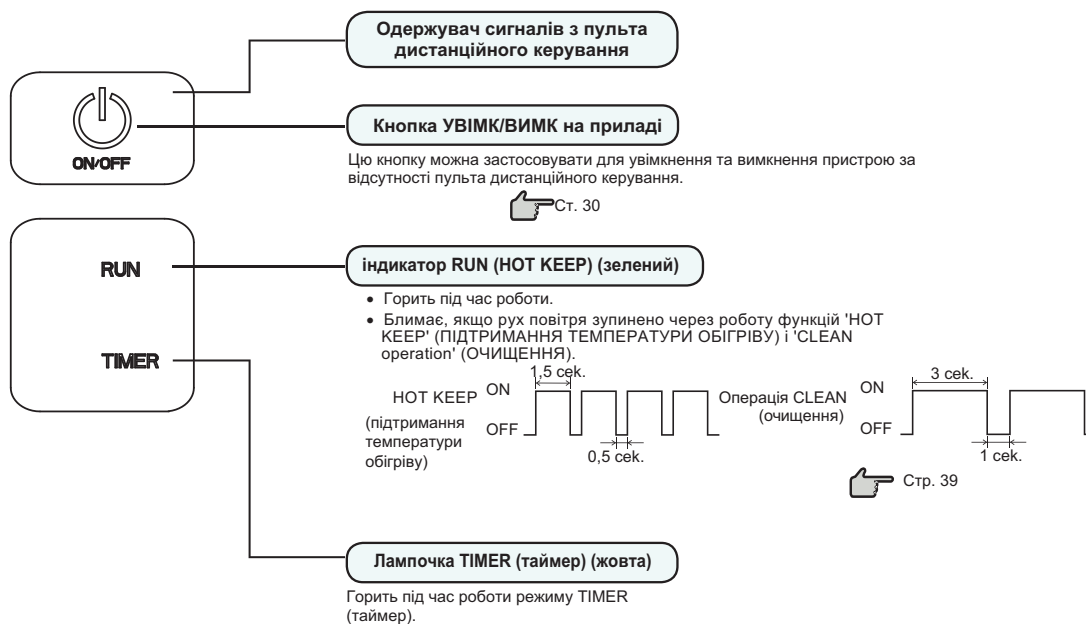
Одержувач сигналів з пульта дистанційного керування

ON/OFF

Кнопка УВІМК/ВИМК на приладі

Цю кнопку можна застосовувати для увімкнення та вимкнення пристрою за відсутності пульта дистанційного керування.

Ст. 30

RUN

TIMER

індикатор RUN (HOT KEEP) (зелений)

• Горить під час роботи.
• Блимає, якщо рух повітря зупинено через роботу функцій 'HOT KEEP' (ПІДТРИМАННЯ ТЕМПЕРАТУРИ ОБІГРІВУ) і 'CLEAN operation' (ОЧИЩЕННЯ).

1,5 сек.

HOT KEEP (підтримання температури обігріву)

ON

OFF

0,5 сек.

3 сек.

Операція CLEAN (очищення)

ON

OFF

1 сек.

Стр. 39

Лампочка TIMER (таймер) (жовта)

Горить під час роботи режиму TIMER (таймер).